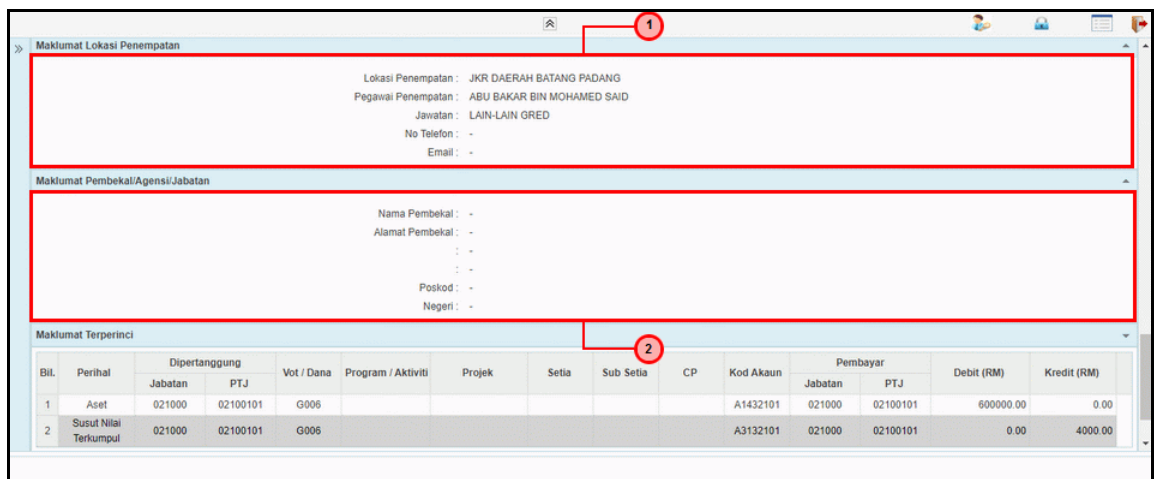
1

Maklumat Lokasi Penempatan

Lokasi Penempatan : JKR DAERAH BATANG PADANG
Pegawai Penempatan : ABU BAKAR BIN MOHAMED SAID
Jawatan : LAIN-LAIN GRED
No Telefon : -
Email : -

Maklumat Pembekal/Agensi/Jabatan

Nama Pembekal : -
Alamat Pembekal : -
: -
: -
Poskod : -
Negeri : -

Maklumat Terperinci

2

| Bil. | Perihal | Dipertanggung Jabatan | Dipertanggung PTJ | Vot / Dana | Program / Aktiviti | Projek | Setia | Sub Setia | CP | Kod Akaun | Pembayar Jabatan | Pembayar PTJ | Debit (RM) | Kredit (RM) |
|---|---|---|---|---|---|---|---|---|---|---|---|---|---|---|
| 1 | Aset | 021000 | 02100101 | G006 | | | | | | A1432101 | 021000 | 02100101 | 600000.00 | 0.00 |
| 2 | Susut Nilai Terkumpul | 021000 | 02100101 | G006 | | | | | | A3132101 | 021000 | 02100101 | 0.00 | 4000.00 |